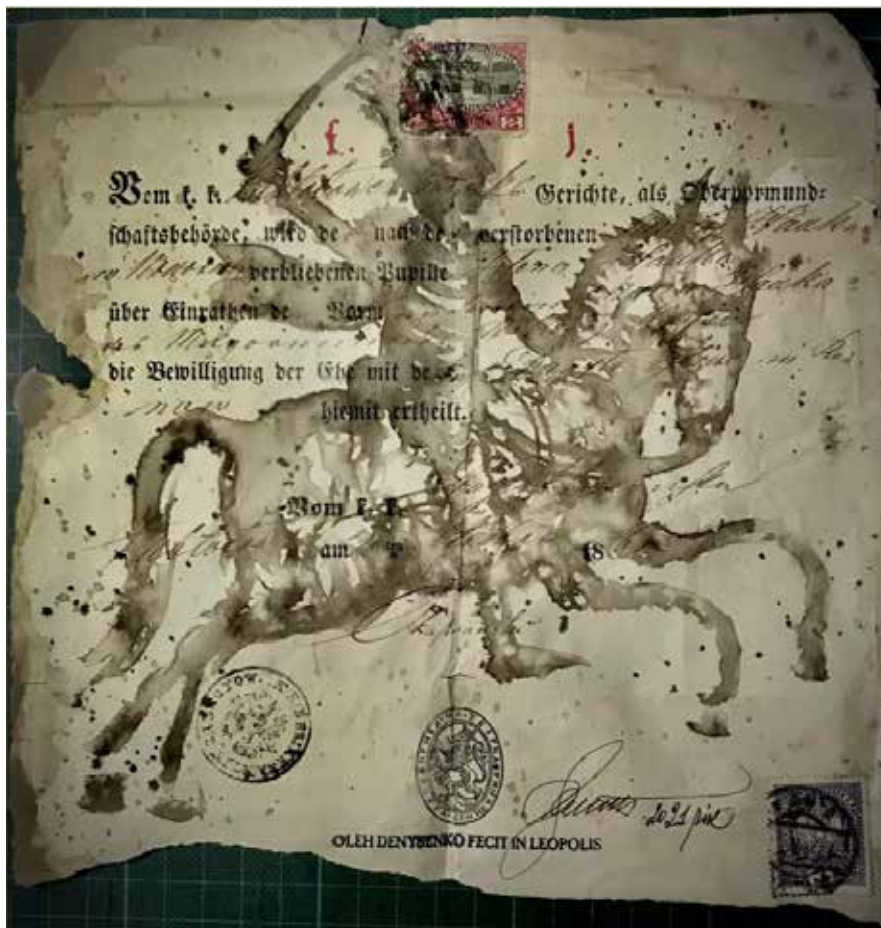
f. j

Vom k. k. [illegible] Gerichte, als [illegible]vormund-schaftsbehörde, wird de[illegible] nach de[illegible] verstorbenen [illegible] verbliebenen Pupille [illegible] über Einrathen de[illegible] Vorm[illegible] die Bewilligung der Ehe mit de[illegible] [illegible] hiemit ertheilt.

Vom k. k. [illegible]
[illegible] am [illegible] 18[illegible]

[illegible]

2021 рік

OLEH DENYSENKO FECIT IN LEOPOLIS